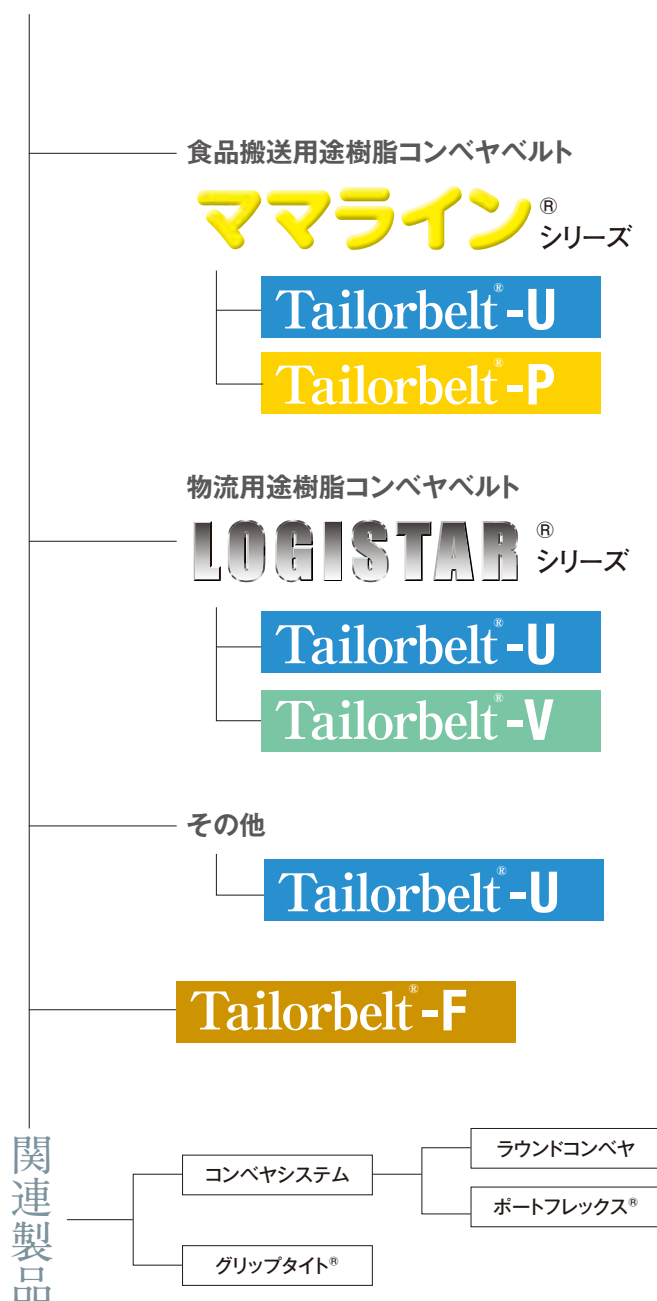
食品搬送用途樹脂コンベヤベルト

ママライン® シリーズ

Tailorbelt®-U

Tailorbelt®-P

物流用途樹脂コンベヤベルト

LOGISTAR® シリーズ

Tailorbelt®-U

Tailorbelt®-V

その他

Tailorbelt®-U

Tailorbelt®-F

関連製品

コンベヤシステム

ラウンドコンベヤ

ポートフレックス®

グリップタイト®